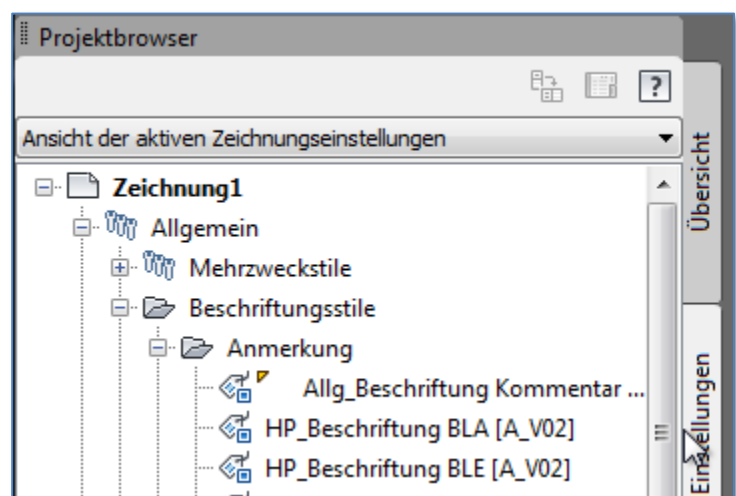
Projektbrowser

?

Ansicht der aktiven Zeichnungseinstellungen

Zeichnung1
Allgemein
Mehrzweckstile
Beschriftungsstile
Anmerkung
Allg_Beschriftung Kommentar ...
HP_Beschriftung BLA [A_V02]
HP_Beschriftung BLE [A_V02]

Übersicht
Einstellungen